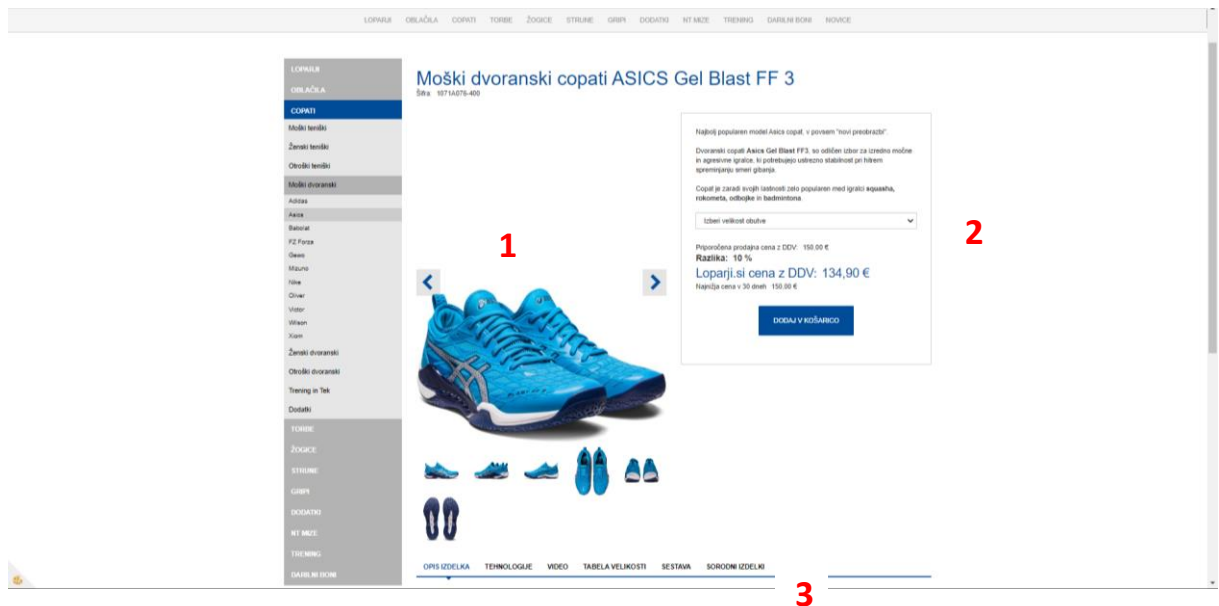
LOPARJI OBLAČILA COPATI TORBE ŽOGICE STRUNE GRIPI DODATKI NT MIZE TRENING DARILNI BONI NOVICE

LOPARJI
OBLAČILA
COPATI
Moški teniški
Ženski teniški
Otroški teniški
Moški dvoranski
Adidas
Asics
Babolat
FZ Forza
Gewo
Mizuno
Nike
Oliver
Victor
Wilson
Xiom
Ženski dvoranski
Otroški dvoranski
Trening in Tek
Dodatki
TORBE
ŽOGICE
STRUNE
GRIPI
DODATKI
NT MIZE
TRENING
DARILNI BONI

Moški dvoranski copati ASICS Gel Blast FF 3
Šifra 1071A078-400

1

Najbolj popularen model Asics copat, v povsem "novi preobrazbi".

Dvoranski copati Asics Gel Blast FF3, so odličen izbor za izredno močne in agresivne igralce, ki potrebujejo ustrezno stabilnost pri hitrem spreminjanju smeri gibanja.

Copat je zaradi svojih lastnosti zelo popularen med igralci squasha, rokometa, odbojke in badmintona.

Izberi velikost obutve

Priporočena prodajna cena z DDV: 150,00 €
Razlika: 10 %
Loparji.si cena z DDV: 134,90 €
Najnižja cena v 30 dneh: 150,00 €

DODAJ V KOŠARICO

2

OPIS IZDELKA TEHNOLOGIJE VIDEO TABELA VELIKOSTI SESTAVA SORODNI IZDELKI

3